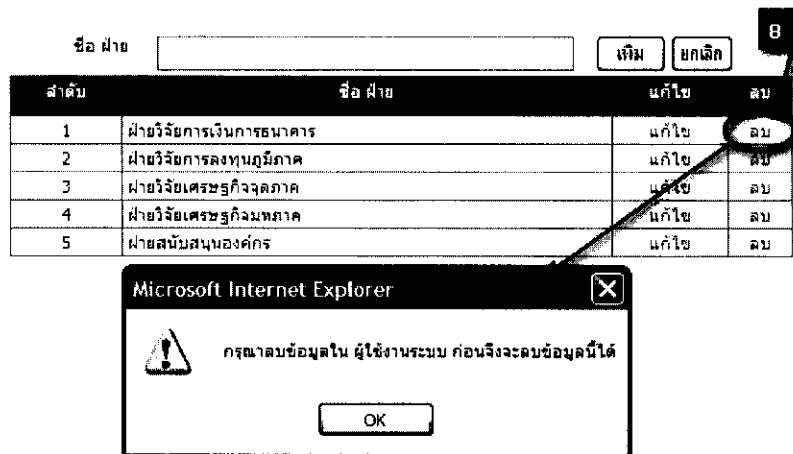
ชื่อ ฝ่าย

เพิ่ม

ยกเลิก

8

| ลำดับ | ชื่อ ฝ่าย | แก้ไข | ลบ |
|---|---|---|---|
| 1 | ฝ่ายวิจัยการเงินการธนาคาร | แก้ไข | ลบ |
| 2 | ฝ่ายวิจัยการลงทุนภูมิภาค | แก้ไข | ลบ |
| 3 | ฝ่ายวิจัยเศรษฐกิจจุลภาค | แก้ไข | ลบ |
| 4 | ฝ่ายวิจัยเศรษฐกิจมหภาค | แก้ไข | ลบ |
| 5 | ฝ่ายสนับสนุนองค์กร | แก้ไข | ลบ |

Microsoft Internet Explorer

กรุณาลบข้อมูลใน ผู้ใช้งานระบบ ก่อนจึงจะลบข้อมูลนี้ได้

OK